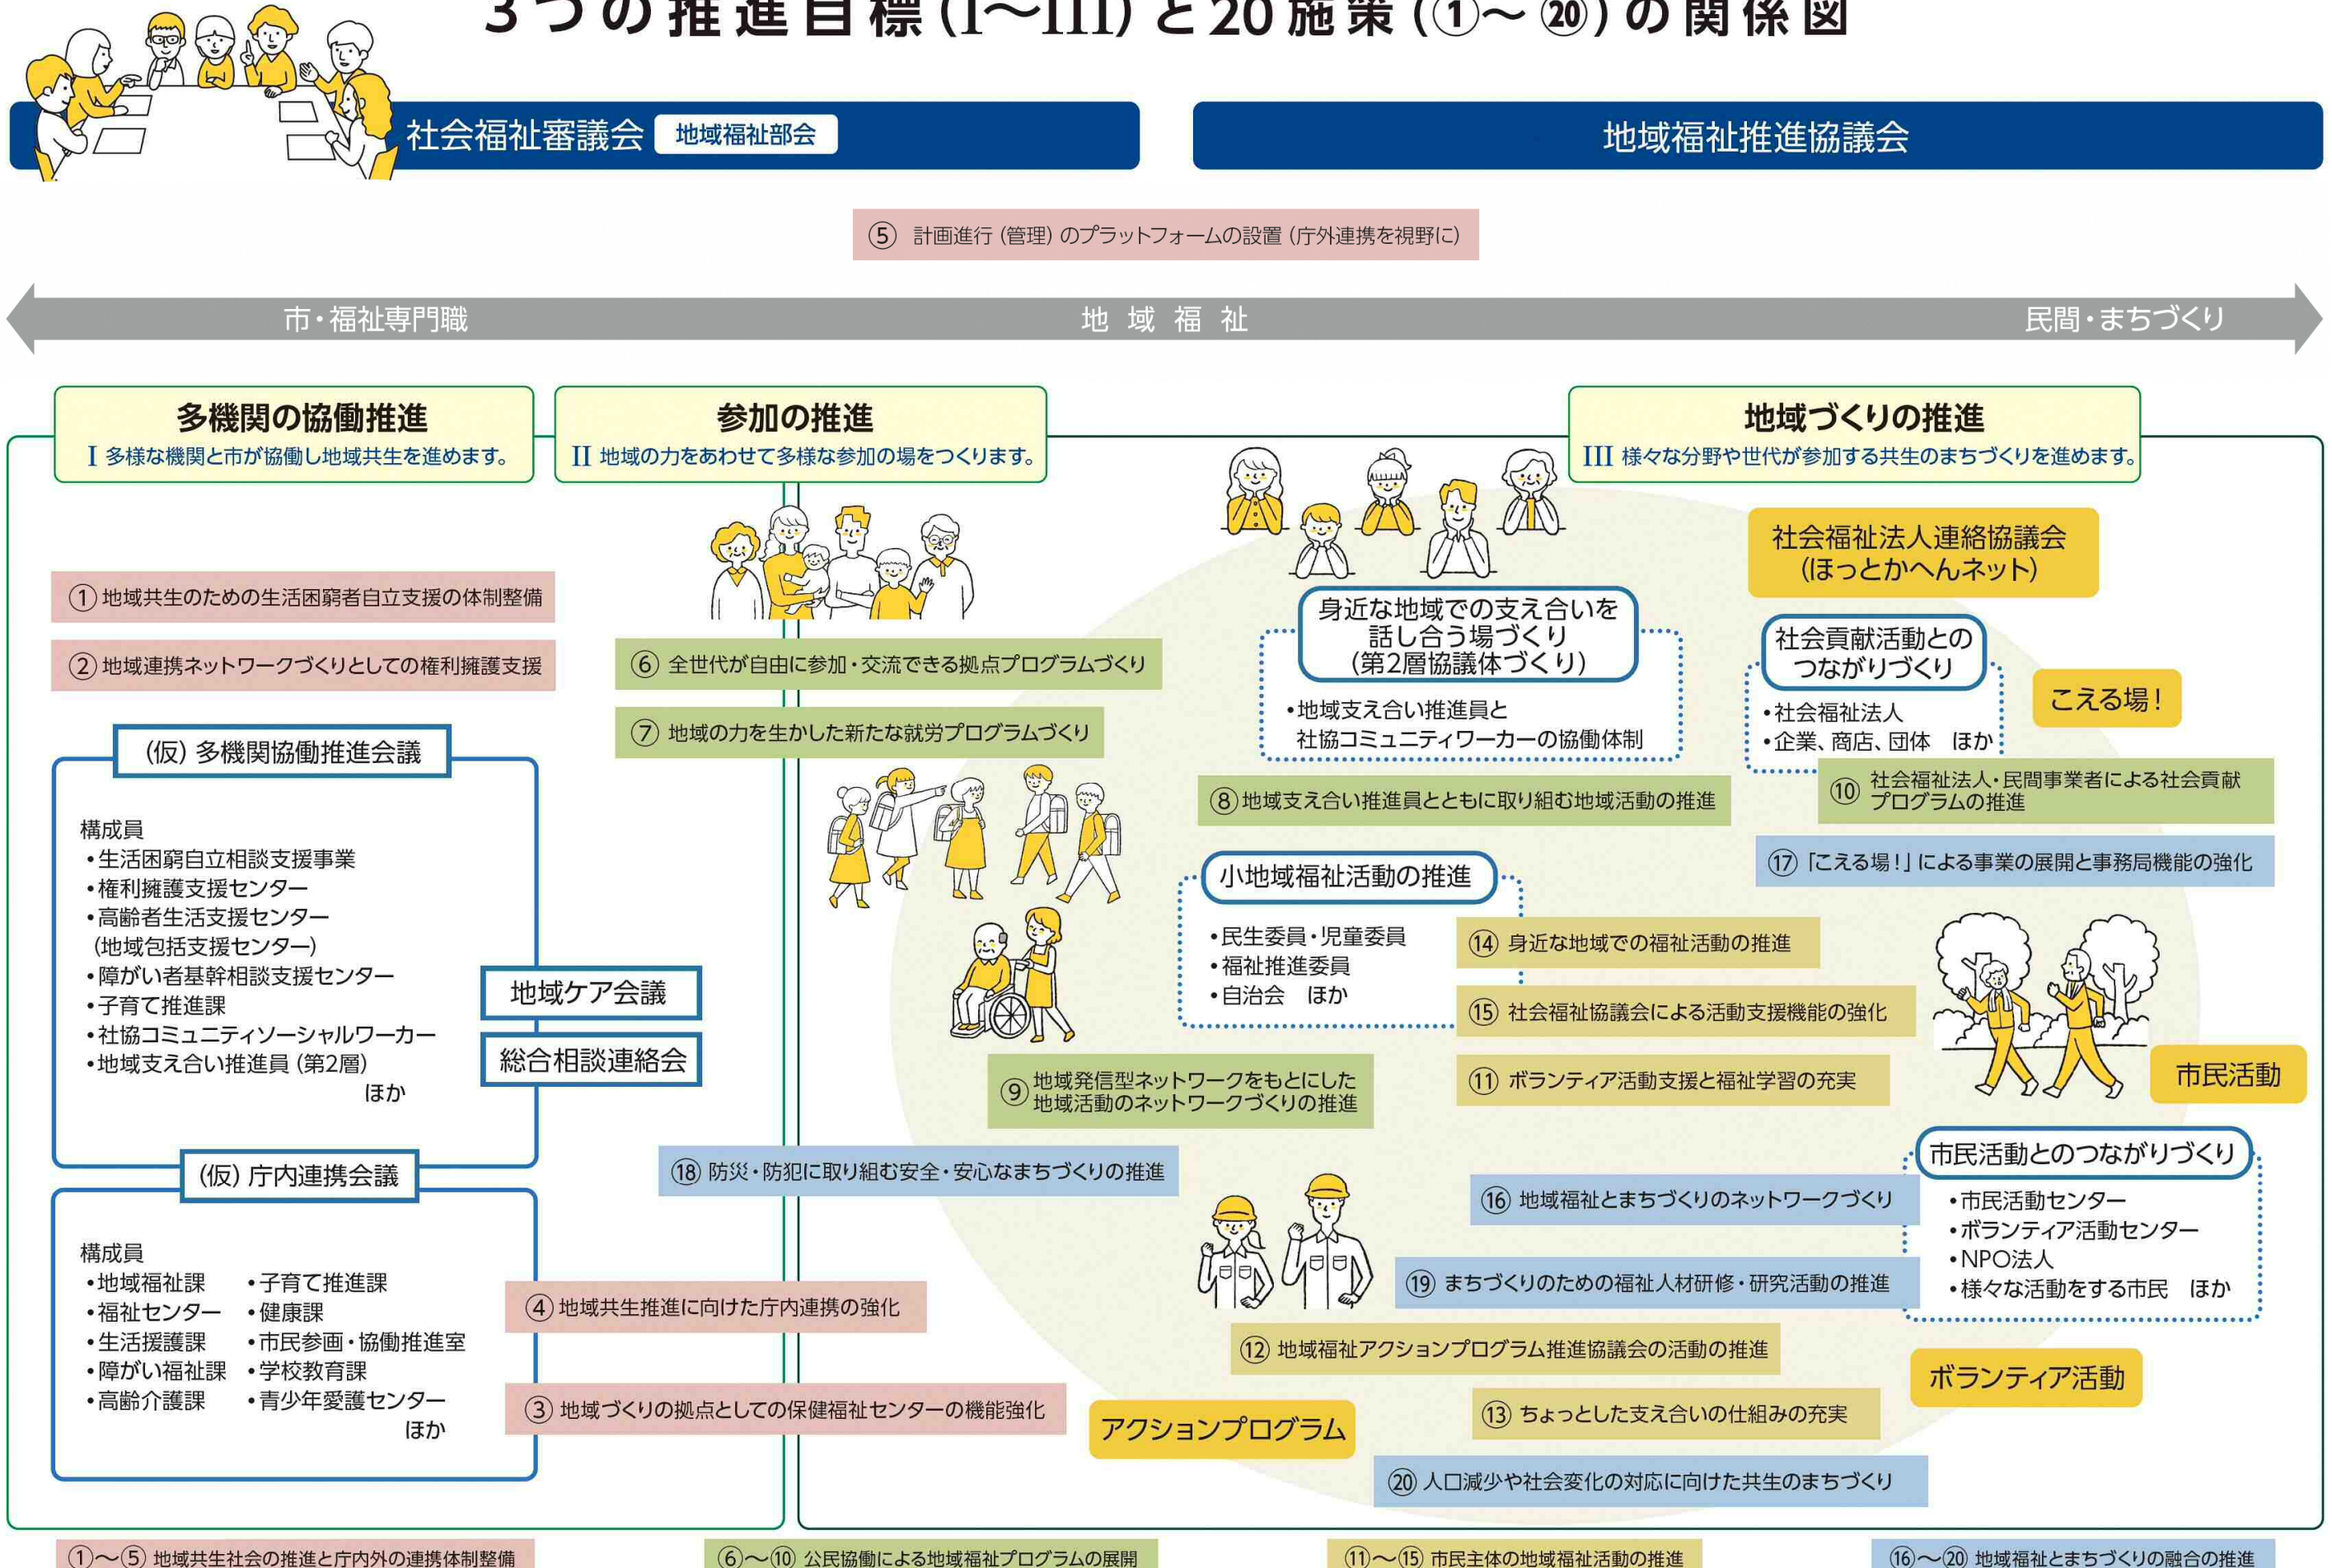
3つの推進目標（I〜III）と20施策（①〜⑳）の関係図

社会福祉審議会 地域福祉部会

地域福祉推進協議会

⑤ 計画進行（管理）のプラットフォームの設置（庁外連携を視野に）

市・福祉専門職　地域福祉　民間・まちづくり

多機関の協働推進
I 多様な機関と市が協働し地域共生を進めます。

参加の推進
II 地域の力をあわせて多様な参加の場をつくります。

地域づくりの推進
III 様々な分野や世代が参加する共生のまちづくりを進めます。

① 地域共生のための生活困窮者自立支援の体制整備

② 地域連携ネットワークづくりとしての権利擁護支援

（仮）多機関協働推進会議

構成員
・生活困窮自立相談支援事業
・権利擁護支援センター
・高齢者生活支援センター（地域包括支援センター）
・障がい者基幹相談支援センター
・子育て推進課
・社協コミュニティソーシャルワーカー
・地域支え合い推進員（第2層）
ほか

地域ケア会議

総合相談連絡会

（仮）庁内連携会議

構成員
・地域福祉課　・子育て推進課
・福祉センター　・健康課
・生活援護課　・市民参画・協働推進室
・障がい福祉課　・学校教育課
・高齢介護課　・青少年愛護センター
ほか

④ 地域共生推進に向けた庁内連携の強化

③ 地域づくりの拠点としての保健福祉センターの機能強化

⑥ 全世代が自由に参加・交流できる拠点プログラムづくり

⑦ 地域の力を生かした新たな就労プログラムづくり

身近な地域での支え合いを話し合う場づくり（第2層協議体づくり）
・地域支え合い推進員と社協コミュニティワーカーの協働体制

⑧ 地域支え合い推進員とともに取り組む地域活動の推進

社会福祉法人連絡協議会（ほっとかへんネット）

社会貢献活動とのつながりづくり
・社会福祉法人
・企業、商店、団体　ほか

こえる場！

⑩ 社会福祉法人・民間事業者による社会貢献プログラムの推進

⑰「こえる場！」による事業の展開と事務局機能の強化

小地域福祉活動の推進
・民生委員・児童委員
・福祉推進委員
・自治会　ほか

⑭ 身近な地域での福祉活動の推進

⑮ 社会福祉協議会による活動支援機能の強化

⑨ 地域発信型ネットワークをもとにした地域活動のネットワークづくりの推進

⑪ ボランティア活動支援と福祉学習の充実

市民活動

市民活動とのつながりづくり
・市民活動センター
・ボランティア活動センター
・NPO法人
・様々な活動をする市民　ほか

⑱ 防災・防犯に取り組む安全・安心なまちづくりの推進

⑯ 地域福祉とまちづくりのネットワークづくり

⑲ まちづくりのための福祉人材研修・研究活動の推進

⑫ 地域福祉アクションプログラム推進協議会の活動の推進

ボランティア活動

アクションプログラム

⑬ ちょっとした支え合いの仕組みの充実

⑳ 人口減少や社会変化の対応に向けた共生のまちづくり

①〜⑤ 地域共生社会の推進と庁内外の連携体制整備

⑥〜⑩ 公民協働による地域福祉プログラムの展開

⑪〜⑮ 市民主体の地域福祉活動の推進

⑯〜⑳ 地域福祉とまちづくりの融合の推進